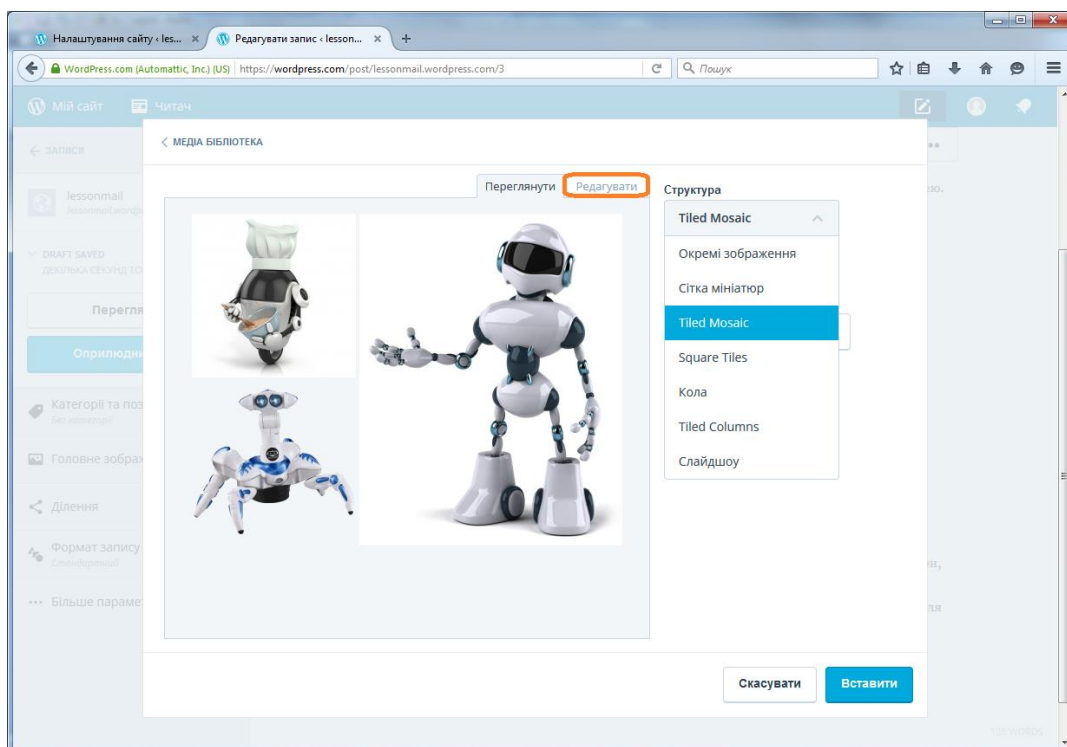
Налаштування сайту ‹ les... ×
Редагувати запис ‹ lesson... ×
+
WordPress.com (Automattic, Inc.) (US) https://wordpress.com/post/lessonmail.wordpress.com/3
Пошук
Мій сайт
Читач
← ЗАПИСИ
lessonmail
DRAFT SAVED
Перегля
Оприлюдни
Категорії та поз
Головне зобра
Ділення
Формат запису
Більше параме
‹ МЕДІА БІБЛІОТЕКА
Переглянути
Редагувати
Структура
Tiled Mosaic
Окремі зображення
Сітка мініатюр
Tiled Mosaic
Square Tiles
Кола
Tiled Columns
Слайдшоу
Скасувати
Вставити